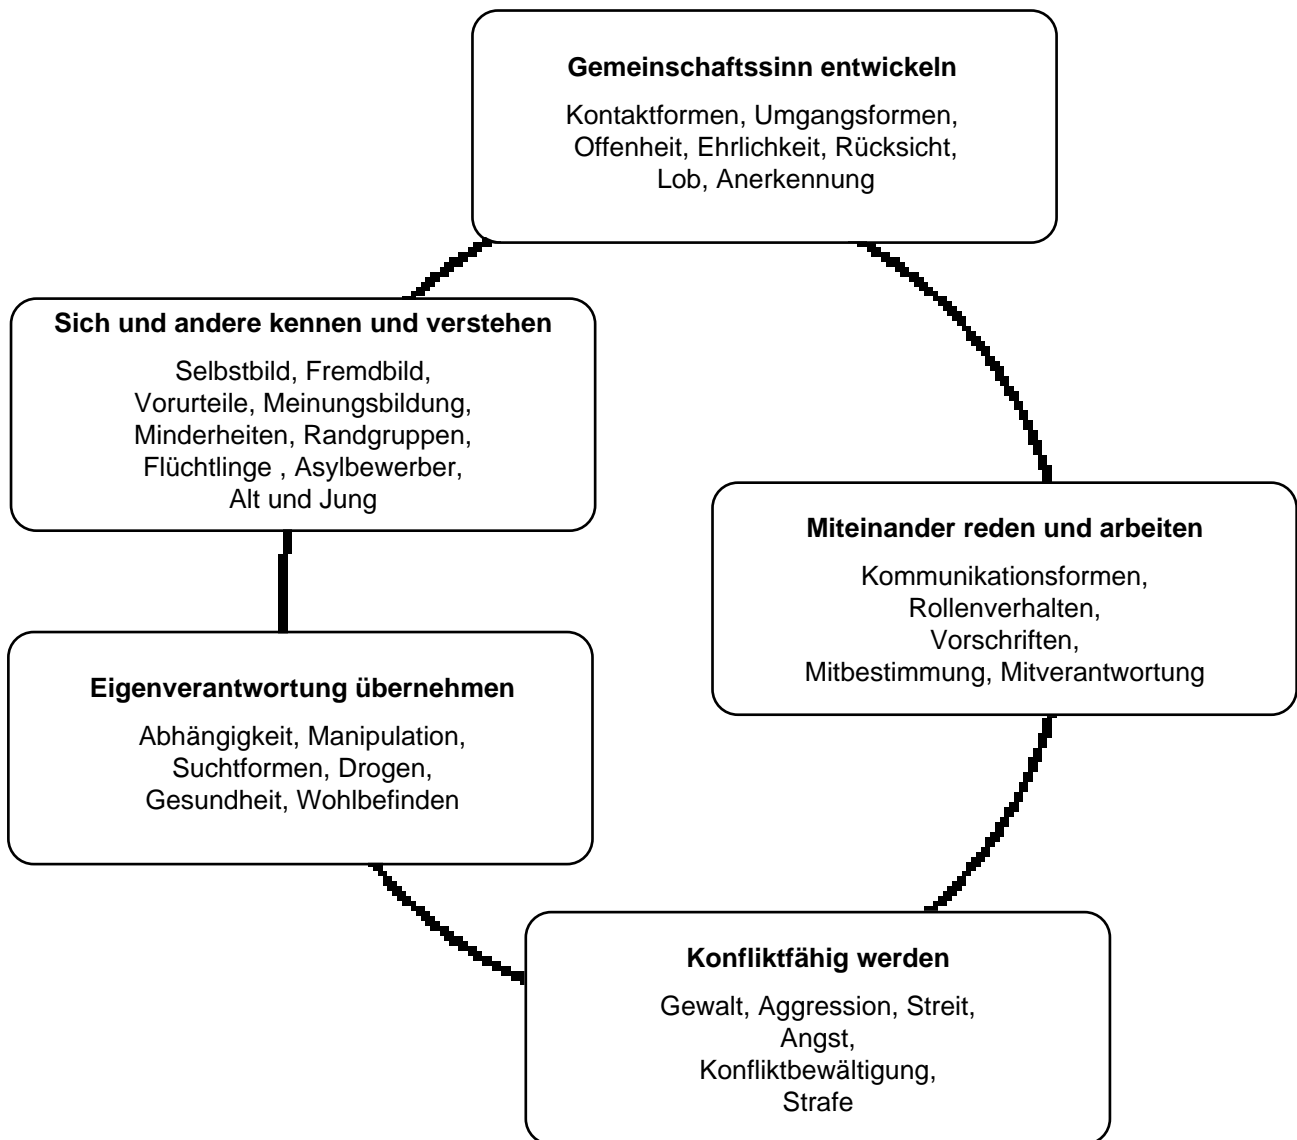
**Gemeinschaftssinn entwickeln**

Kontaktformen, Umgangsformen, Offenheit, Ehrlichkeit, Rücksicht, Lob, Anerkennung

**Sich und andere kennen und verstehen**

Selbstbild, Fremdbild, Vorurteile, Meinungsbildung, Minderheiten, Randgruppen, Flüchtlinge , Asylbewerber, Alt und Jung

**Miteinander reden und arbeiten**

Kommunikationsformen, Rollenverhalten, Vorschriften, Mitbestimmung, Mitverantwortung

**Eigenverantwortung übernehmen**

Abhängigkeit, Manipulation, Suchtformen, Drogen, Gesundheit, Wohlbefinden

**Konfliktfähig werden**

Gewalt, Aggression, Streit, Angst, Konfliktbewältigung, Strafe